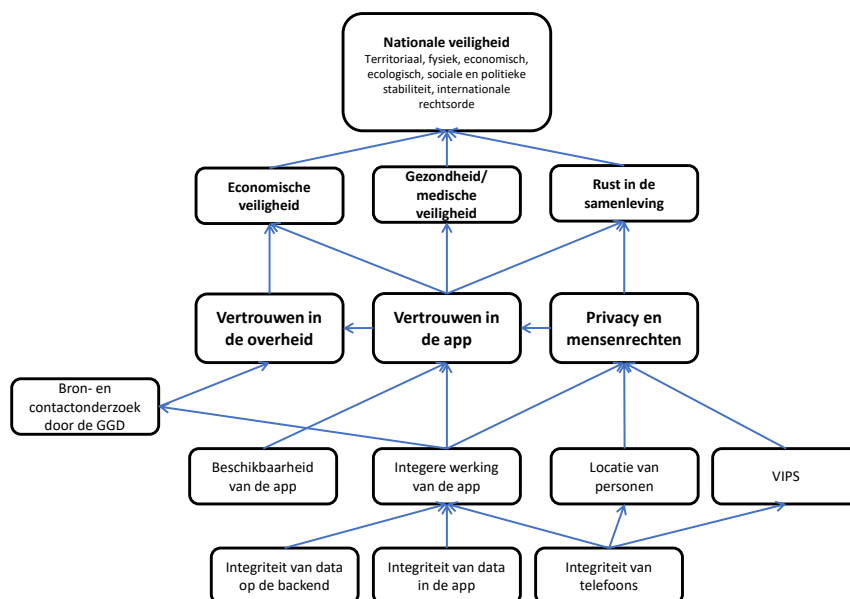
Nationale veiligheid
Territoriaal, fysiek, economisch, ecologisch, sociale en politieke stabiliteit, internationale rechtsorde

Economische veiligheid

Gezondheid/ medische veiligheid

Rust in de samenleving

Vertrouwen in de overheid

Vertrouwen in de app

Privacy en mensenrechten

Bron- en contactonderzoek door de GGD

Beschikbaarheid van de app

Integere werking van de app

Locatie van personen

VIPS

Integriteit van data op de backend

Integriteit van data in de app

Integriteit van telefoons